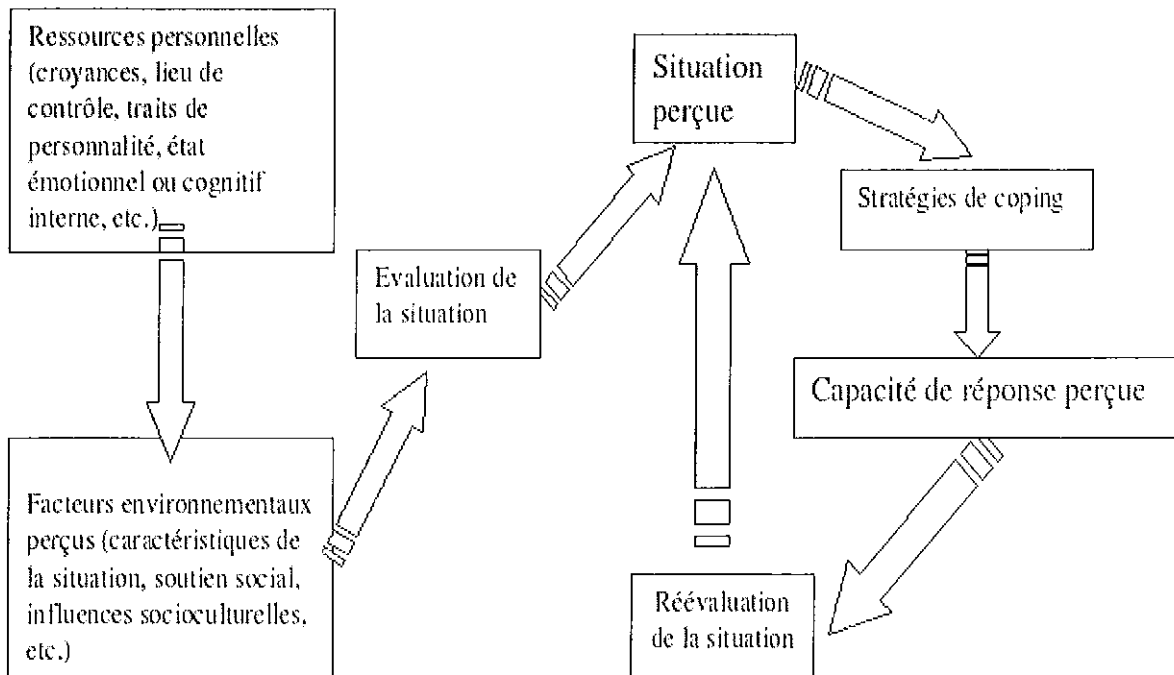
Ressources personnelles (croyances, lieu de contrôle, traits de personnalité, état émotionnel ou cognitif interne, etc.)

Facteurs environnementaux perçus (caractéristiques de la situation, soutien social, influences socioculturelles, etc.)

Evaluation de la situation

Situation perçue

Stratégies de coping

Capacité de réponse perçue

Réévaluation de la situation